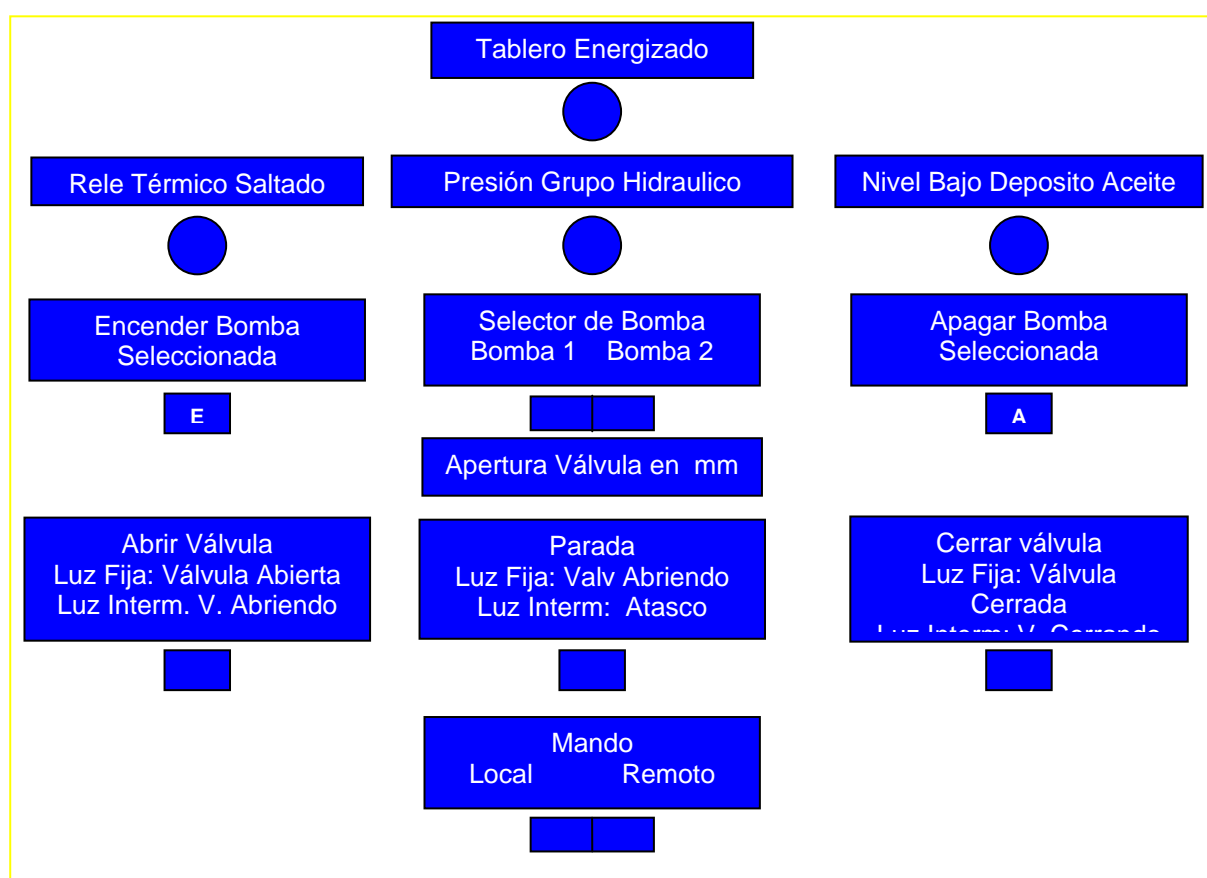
Tablero Energizado

Rele Térmico Saltado

Presión Grupo Hidraulico

Nivel Bajo Deposito Aceite

Encender Bomba Seleccionada

E

Selector de Bomba
Bomba 1 Bomba 2

Apagar Bomba Seleccionada

A

Apertura Válvula en mm

Abrir Válvula
Luz Fija: Válvula Abierta
Luz Interm. V. Abriendo

Parada
Luz Fija: Valv Abriendo
Luz Interm: Atasco

Cerrar válvula
Luz Fija: Válvula Cerrada
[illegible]

Mando
Local Remoto